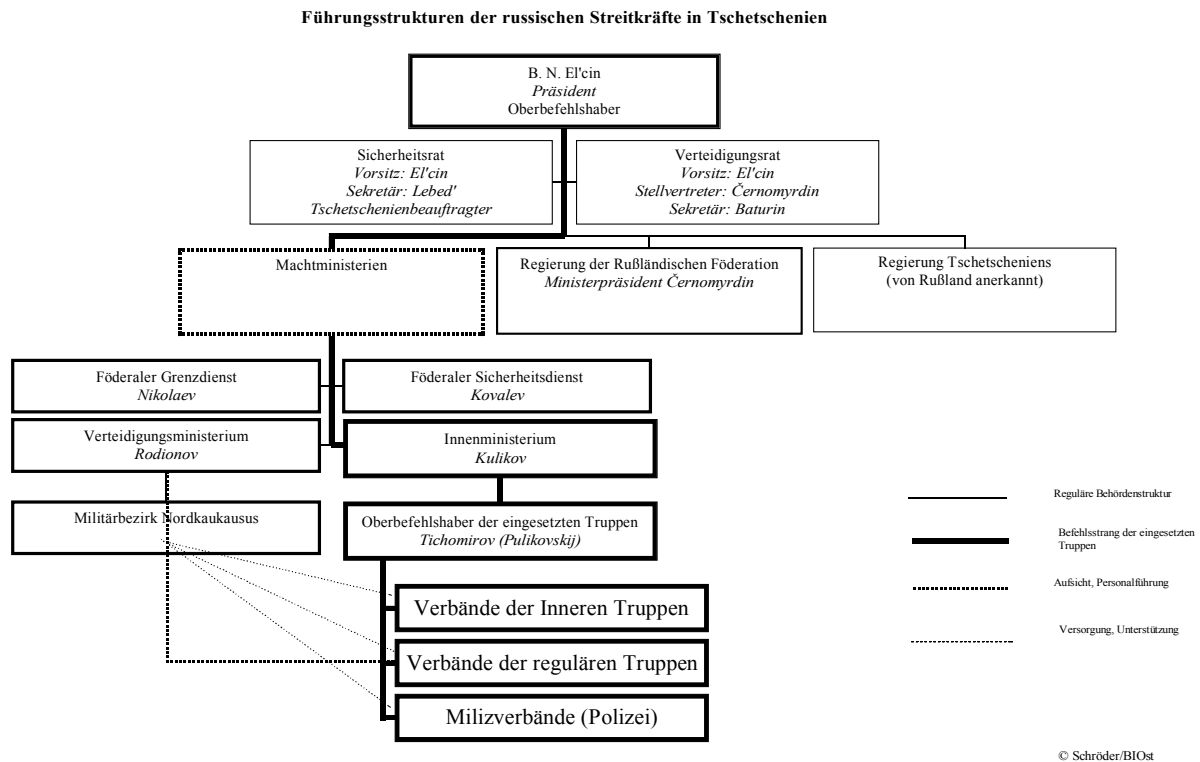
Führungsstrukturen der russischen Streitkräfte in Tschetschenien

B. N. El'cin
Präsident
Oberbefehlshaber

Sicherheitsrat
Vorsitz: El'cin
Sekretär: Lebed'
Tschetschenienbeauftragter

Verteidigungsrat
Vorsitz: El'cin
Stellvertreter: Černomyrdin
Sekretär: Baturin

Machtministerien

Regierung der Rußländischen Föderation
Ministerpräsident Černomyrdin

Regierung Tschetscheniens
(von Rußland anerkannt)

Föderaler Grenzdienst
Nikolaev

Föderaler Sicherheitsdienst
Kovalev

Verteidigungsministerium
Rodionov

Innenministerium
Kulikov

Militärbezirk Nordkaukausus

Oberbefehlshaber der eingesetzten Truppen
Tichomirov (Pulikovskij)

Verbände der Inneren Truppen

Verbände der regulären Truppen

Milizverbände (Polizei)

Reguläre Behördenstruktur

Befehlsstrang der eingesetzten Truppen

Aufsicht, Personalführung

Versorgung, Unterstützung

© Schröder/BIOst